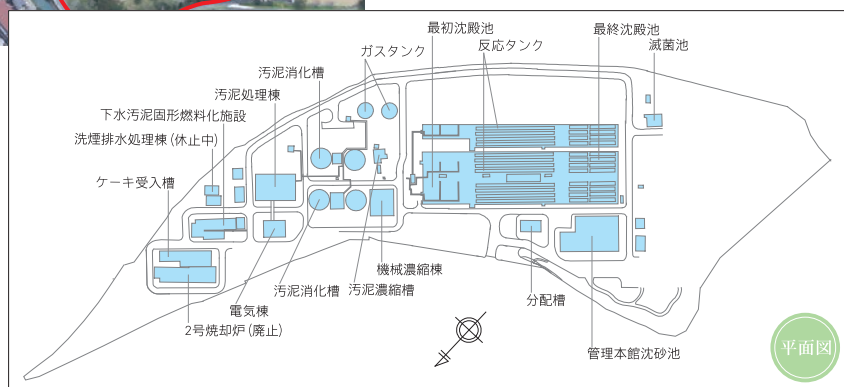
ガスタンク
最初沈殿池
反応タンク
最終沈殿池
滅菌池
汚泥消化槽
汚泥処理棟
下水汚泥固形燃料化施設
洗煙排水処理棟（休止中）
ケーキ受入槽
機械濃縮棟
汚泥消化槽
汚泥濃縮槽
分配槽
電気棟
2号焼却炉（廃止）
管理本館沈砂池
平面図